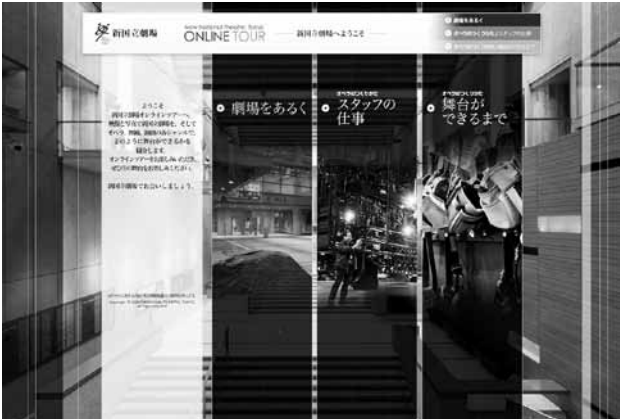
新国立劇場

New National Theatre, Tokyo
ONLINE TOUR

新国立劇場へようこそ

劇場をあるく

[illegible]

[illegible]

ようこそ
新国立劇場オンラインツアーへ。
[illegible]
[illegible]
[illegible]
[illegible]
オンラインツアーを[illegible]
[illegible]

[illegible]

劇場をあるく

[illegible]
スタッフの仕事

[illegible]
舞台ができるまで

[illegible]
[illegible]